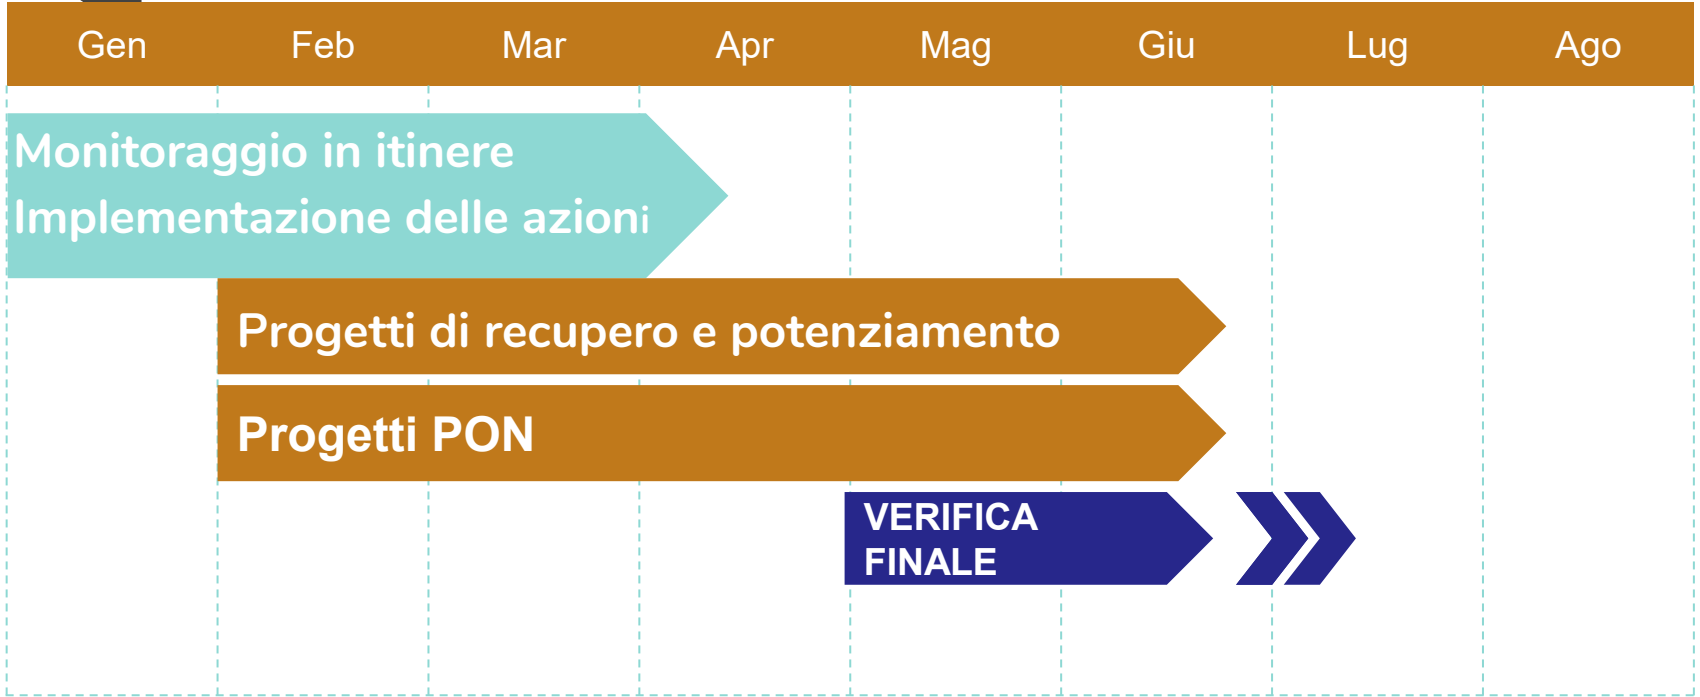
| Gen | Feb | Mar | Apr | Mag | Giu | Lug | Ago |
|---|---|---|---|---|---|---|---|

Monitoraggio in itinere
Implementazione delle azioni

Progetti di recupero e potenziamento

Progetti PON

VERIFICA
FINALE